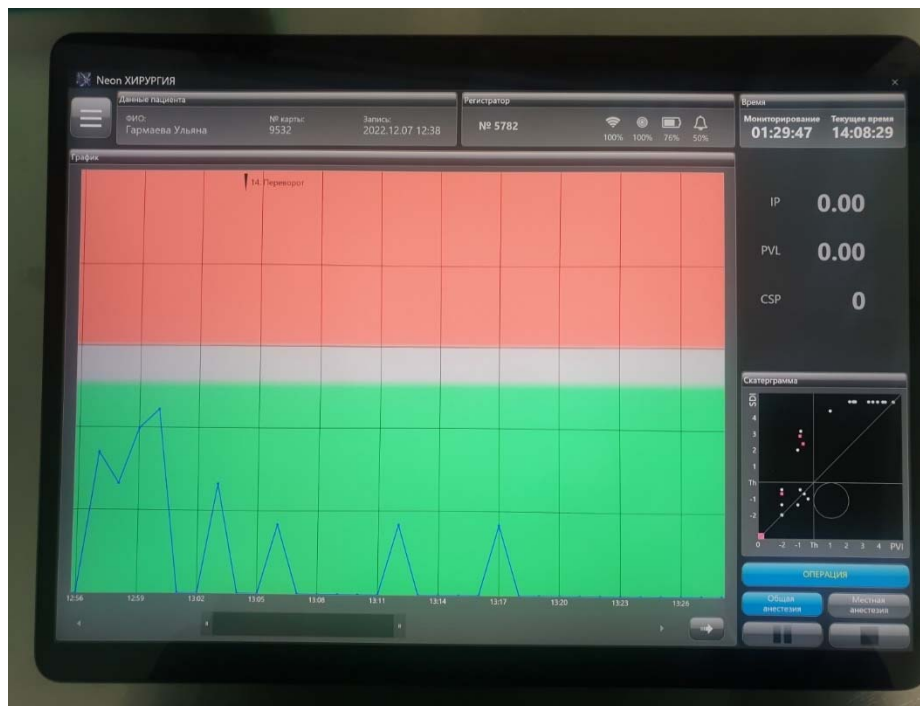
Neon ХИРУРГИЯ

Данные пациента
ФИО:
Гармаева Ульяна
№ карты:
9532
Запись:
2022.12.07 12:38

Регистратор
№ 5782
100% 100% 76% 50%

Время
Мониторирование
01:29:47
Текущее время
14:08:29

График
14. Переворот

12:56 12:59 13:02 13:05 13:08 13:11 13:14 13:17 13:20 13:23 13:26

IP 0.00
PVL 0.00
CSP 0

Скатерграмма
SDI
4
3
2
1
Th
-1
-2
0 -2 -1 Th 1 2 3 4 PVI

ОПЕРАЦИЯ
Общая анестезия
Местная анестезия